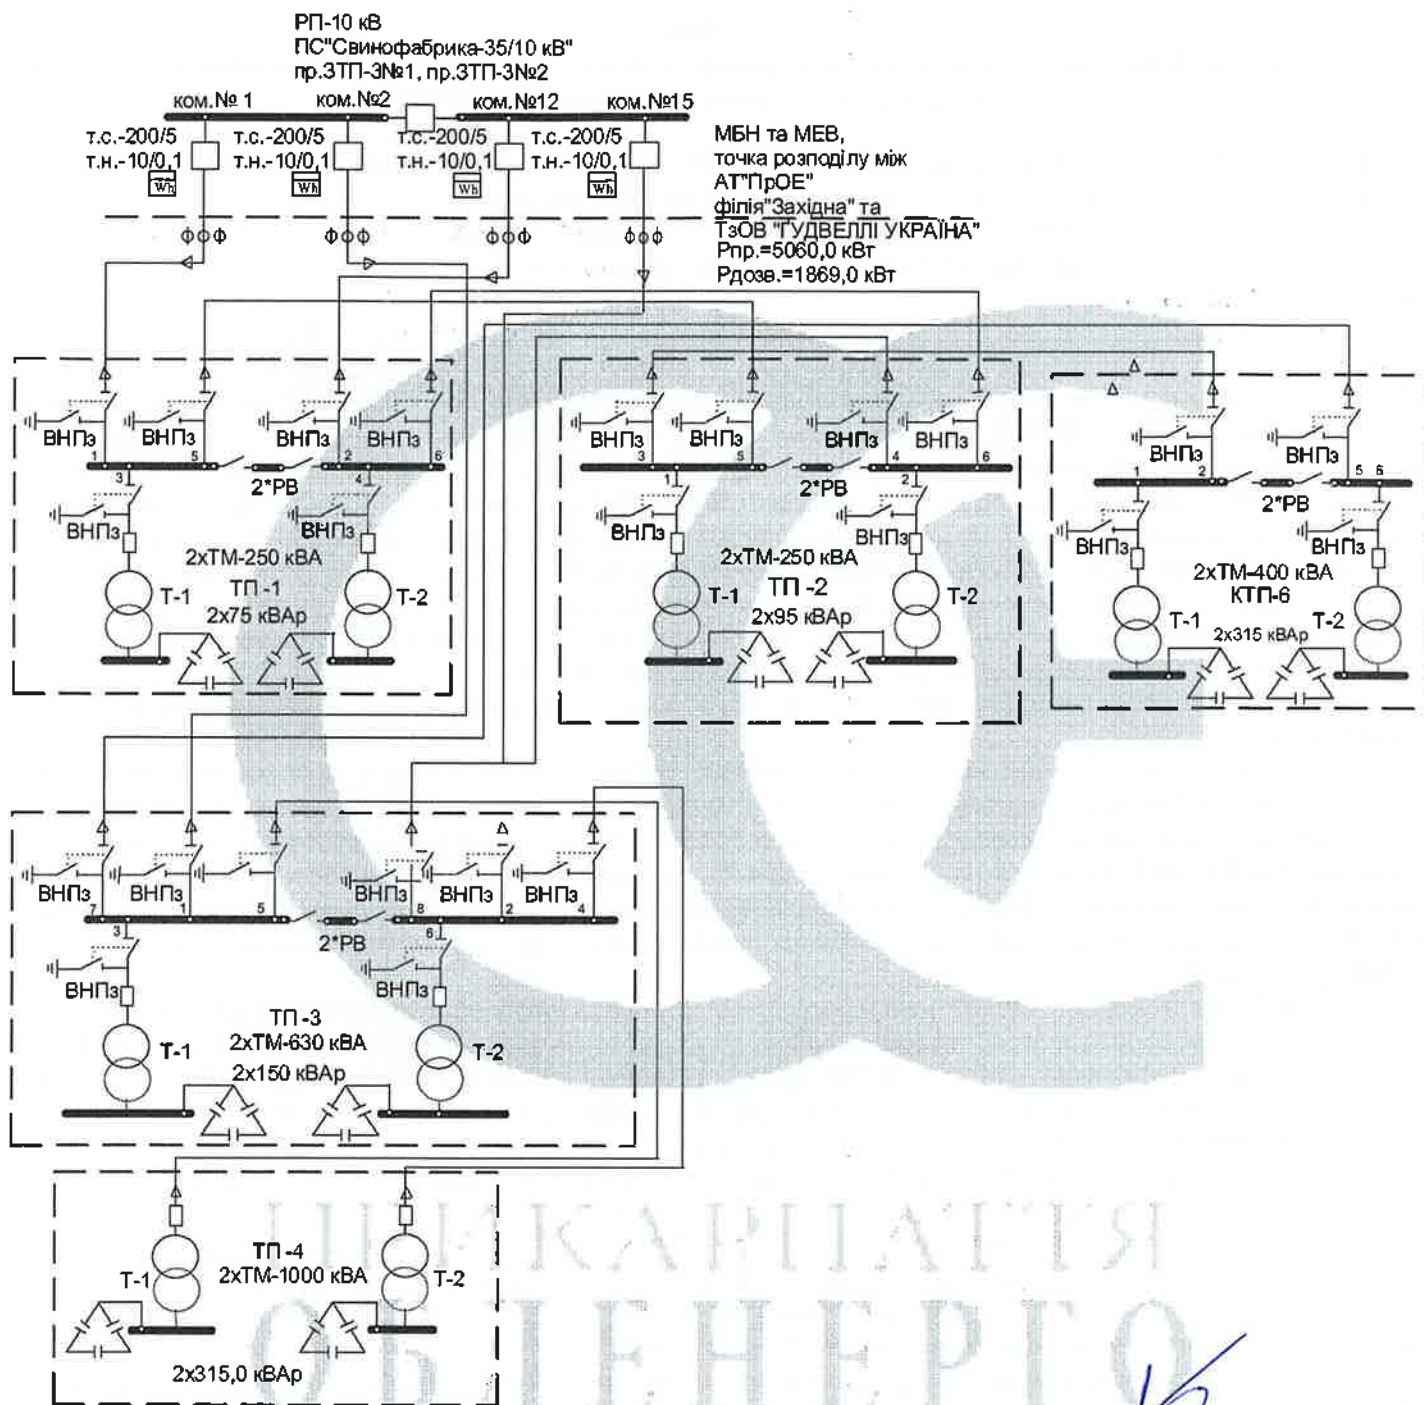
РП-10 кВ
ПС"Свинофабрика-35/10 кВ"
пр.3ТП-3№1, пр.3ТП-3№2

ком.№ 1
ком.№2
ком.№12
ком.№15

т.с.-200/5
т.н.-10/0,1
Wh
т.с.-200/5
т.н.-10/0,1
Wh
т.с.-200/5
т.н.-10/0,1
Wh
т.с.-200/5
т.н.-10/0,1
Wh

МБН та МЕВ,
точка розподілу між
АТ"ПрОЕ"
філія"Західна" та
ТзОВ "ГУДВЕЛЛІ УКРАЇНА"
Рпр.=5060,0 кВт
Рдозв.=1869,0 кВт

ВНПз ВНПз ВНПз ВНПз
1 5 2 6
2*РВ
3 4
ВНПз ВНПз
2хТМ-250 кВА
ТП -1
2х75 кВАр
Т-1 Т-2

ВНПз ВНПз ВНПз ВНПз
3 5 4 6
2*РВ
1 2
ВНПз ВНПз
2хТМ-250 кВА
ТП -2
2х95 кВАр
Т-1 Т-2

ВНПз ВНПз
1 2 5 6
2*РВ
ВНПз ВНПз
2хТМ-400 кВА
КТП-6
2х315 кВАр
Т-1 Т-2

ВНПз ВНПз ВНПз ВНПз ВНПз ВНПз
7 1 5 8 2 4
2*РВ
3 6
ВНПз ВНПз
ТП -3
2хТМ-630 кВА
2х150 кВАр
Т-1 Т-2

ТП -4
2хТМ-1000 кВА
Т-1 Т-2
2х315,0 кВАр

ПРИКАРПАТТЯ
ОБЛЕНЕРГО